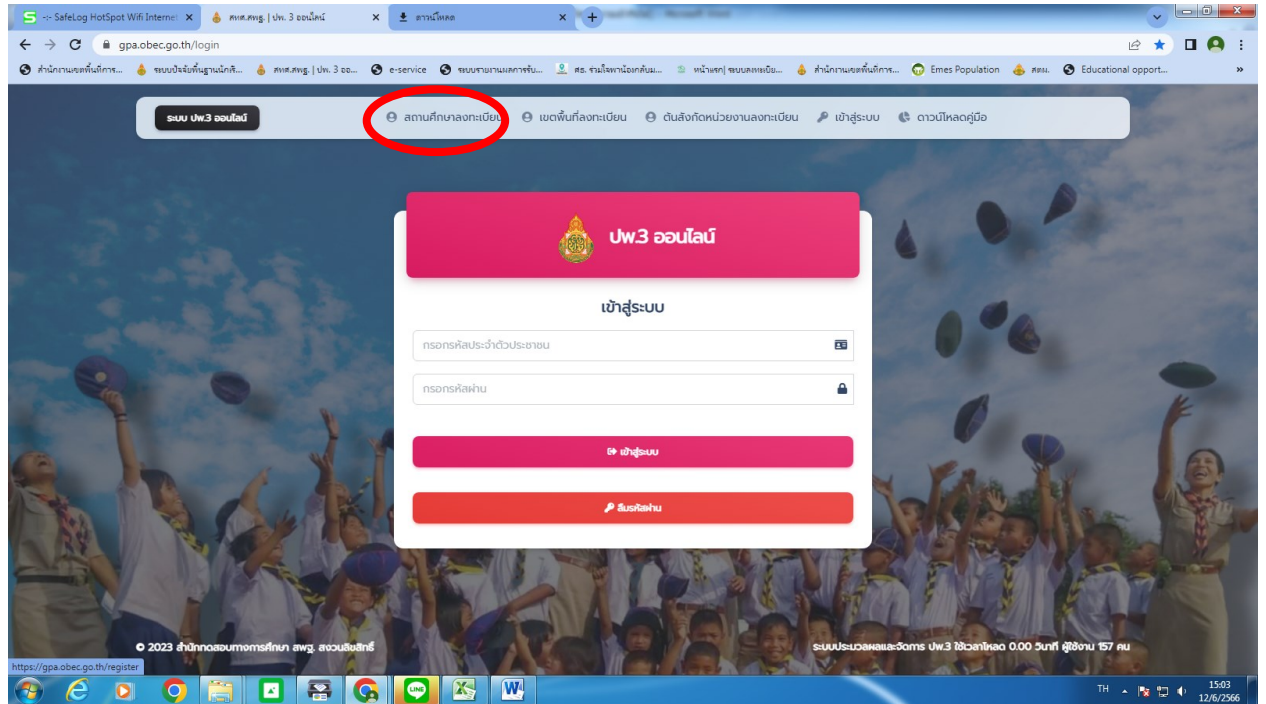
-:- SafeLog HotSpot Wifi Internet ×
สพฐ.สพฐ. | ปพ. 3 ออนไลน์ ×
ดาวน์โหลด ×
gpa.obec.go.th/login
สำนักงานเขตพื้นที่การ... ระบบบัจจัยพื้นฐานนักเรี... สพฐ.สพฐ. | ปพ. 3 ออ... e-service ระบบรายงานผลการรับ... สธ. ร่วมใจพาน้องกลับม... หน้าแรก| ระบบลงทะเบีย... สำนักงานเขตพื้นที่การ... Emes Population สสส. Educational opport...

ระบบ ปพ.3 ออนไลน์
สถานศึกษาลงทะเบียน
เขตพื้นที่ลงทะเบียน
ต้นสังกัดหน่วยงานลงทะเบียน
เข้าสู่ระบบ
ดาวน์โหลดคู่มือ

ปพ.3 ออนไลน์

เข้าสู่ระบบ

กรอกรหัสประจำตัวประชาชน
กรอกรหัสผ่าน

เข้าสู่ระบบ
ลืมรหัสผ่าน

© 2023 สำนักทดสอบทางการศึกษา สพฐ. สงวนลิขสิทธิ์
ระบบประมวลผลและจัดการ ปพ.3 ใช้เวลาโหลด 0.00 วินาที ผู้ใช้งาน 157 คน

https://gpa.obec.go.th/register

TH 15:03 12/6/2566